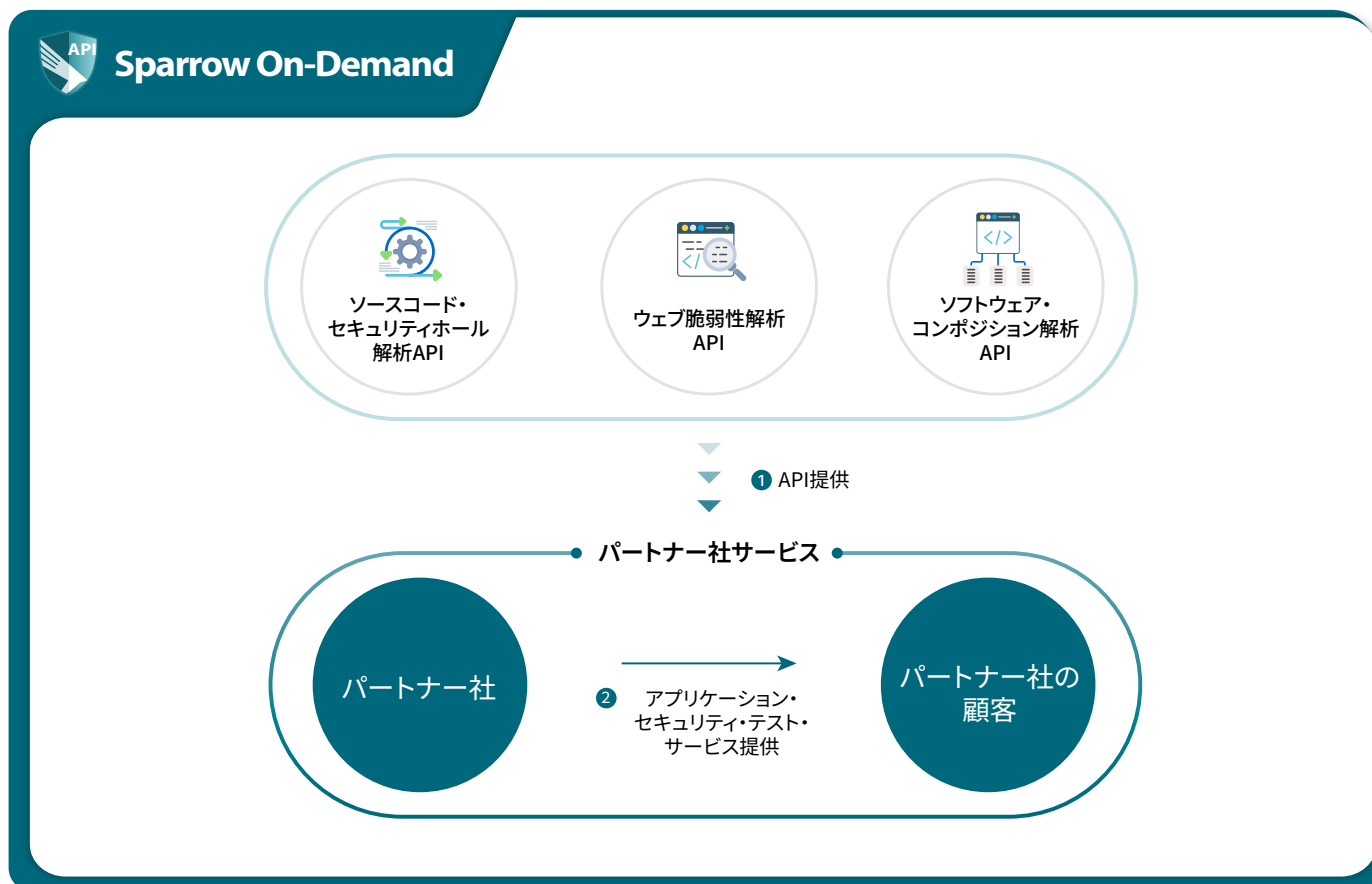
API

Sparrow On-Demand

ソースコード・セキュリティホール解析API

ウェブ脆弱性解析API

ソフトウェア・コンポジション解析API

1 API提供

パートナー社サービス

パートナー社

2 アプリケーション・セキュリティ・テスト・サービス提供

パートナー社の顧客